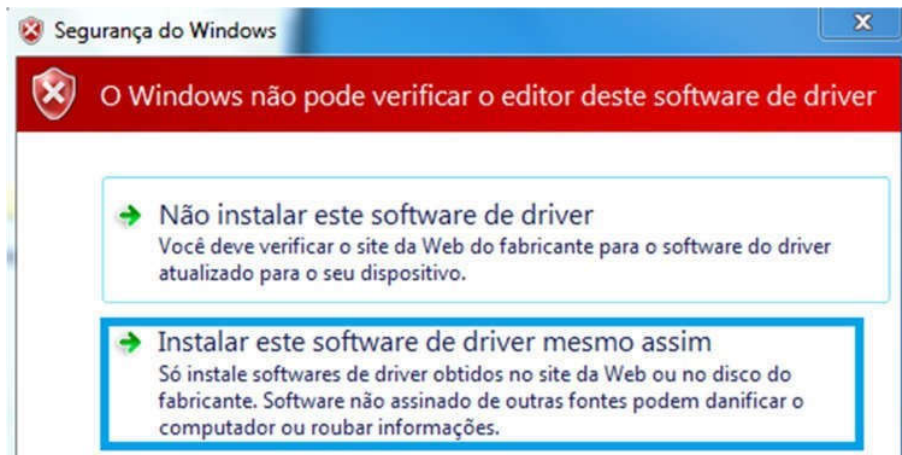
Segurança do Windows

O Windows não pode verificar o editor deste software de driver

Não instalar este software de driver
Você deve verificar o site da Web do fabricante para o software do driver atualizado para o seu dispositivo.

Instalar este software de driver mesmo assim
Só instale softwares de driver obtidos no site da Web ou no disco do fabricante. Software não assinado de outras fontes podem danificar o computador ou roubar informações.